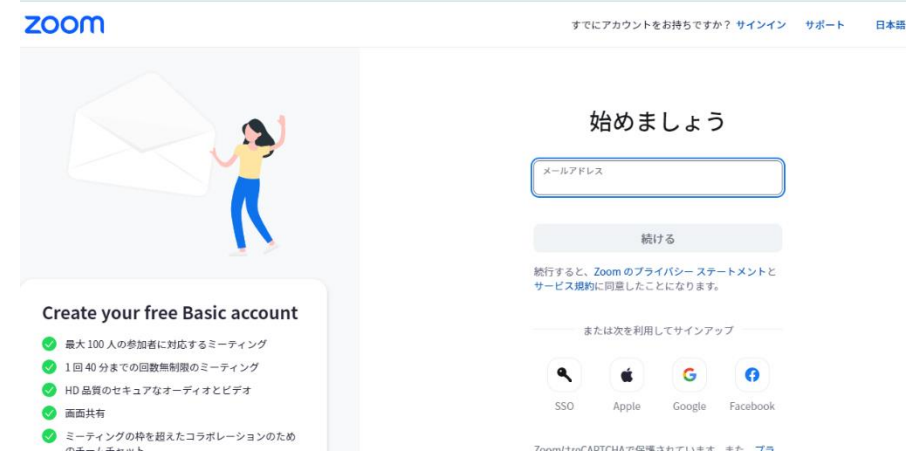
zoom

すでにアカウントをお持ちですか？ サインイン サポート 日本語

始めましょう

メールアドレス

続ける

続行すると、Zoom のプライバシー ステートメントとサービス規約に同意したことになります。

または次を利用してサインアップ

SSO Apple Google Facebook

Create your free Basic account

最大 100 人の参加者に対応するミーティング

1 回 40 分までの回数無制限のミーティング

HD 品質のセキュアなオーディオとビデオ

画面共有

ミーティングの枠を超えたコラボレーションのための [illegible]

Zoom は reCAPTCHA で保護されています。また、プラ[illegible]